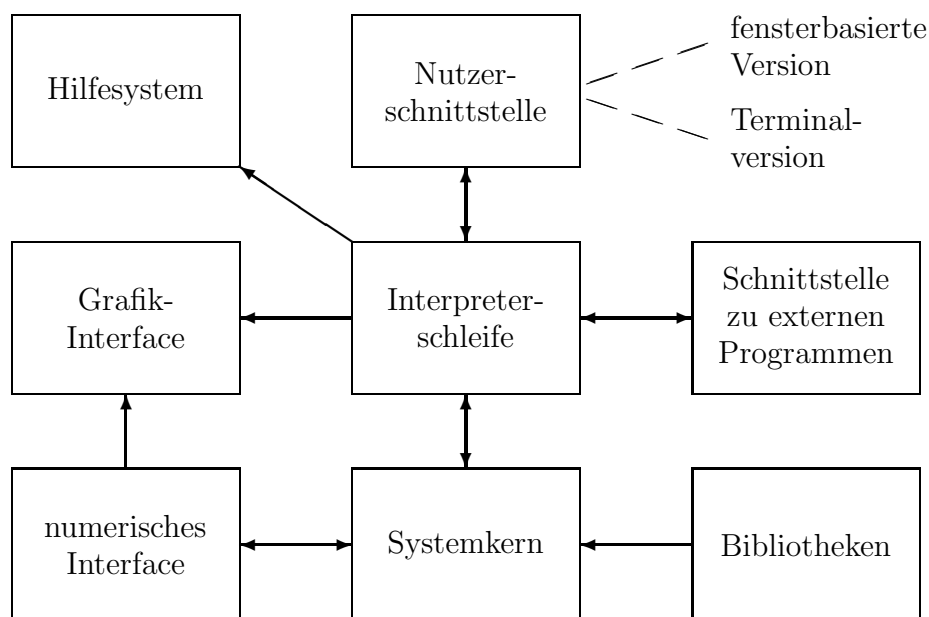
Hilfesystem

Nutzerschnittstelle

fensterbasierte Version

Terminalversion

Grafik-Interface

Interpreterschleife

Schnittstelle zu externen Programmen

numerisches Interface

Systemkern

Bibliotheken